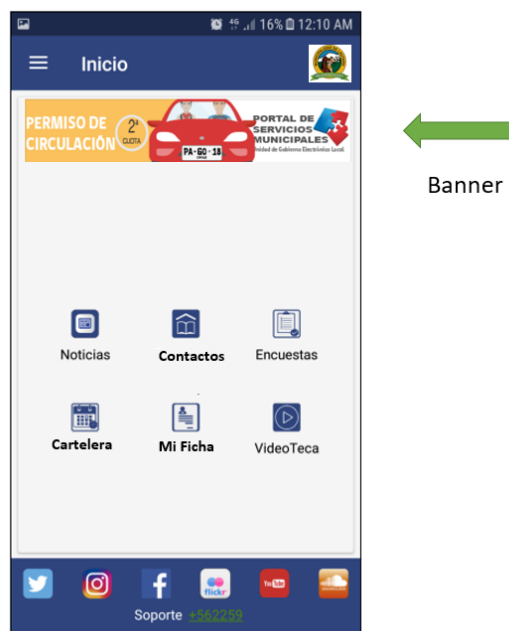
4G 16% 12:10 AM

Inicio

PERMISO DE CIRCULACIÓN 2ª CUOTA PA·60·18 PORTAL DE SERVICIOS MUNICIPALES Unidad de Gobierno Electrónico Local

Banner

Noticias
Contactos
Encuestas
Cartelera
Mi Ficha
VideoTeca

flickr
YouTube

Soporte +562259